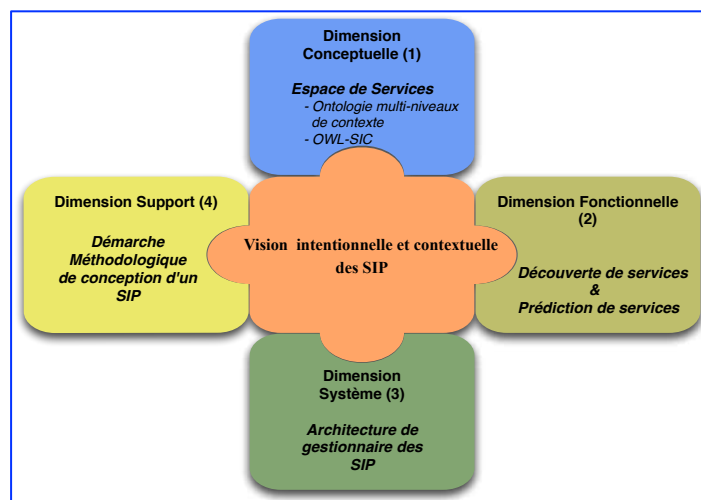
Dimension Conceptuelle (1)

Espace de Services
- Ontologie multi-niveaux de contexte
- OWL-SIC

Dimension Support (4)

Démarche Méthodologique de conception d'un SIP

Vision intentionnelle et contextuelle des SIP

Dimension Fonctionnelle (2)

Découverte de services
&
Prédiction de services

Dimension Système (3)

Architecture de gestionnaire des SIP